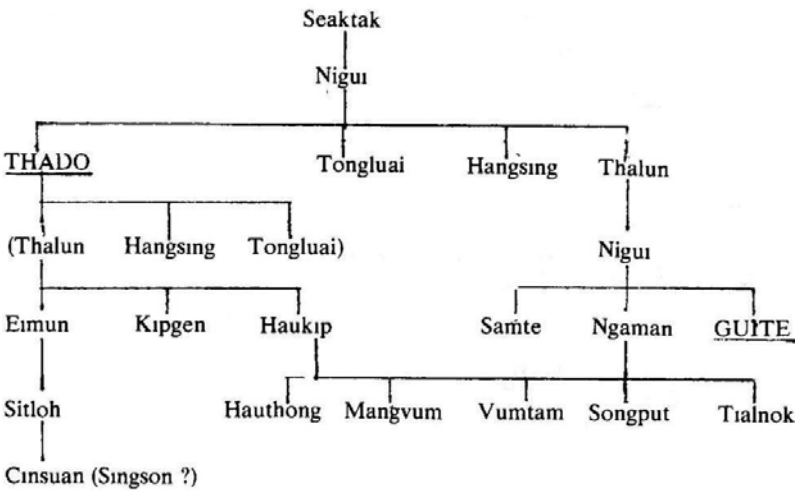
Seaktak

Nigui

THADO

Tongluai

Hangsing

Thalun

(Thalun

Hangsing

Tongluai)

Nigui

Eimun

Kipgen

Haukip

Samte

Ngaman

GUITE

Sitloh

Hauthong

Mangvum

Vumtam

Songput

Tialnok

Cinsuan (Singson ?)